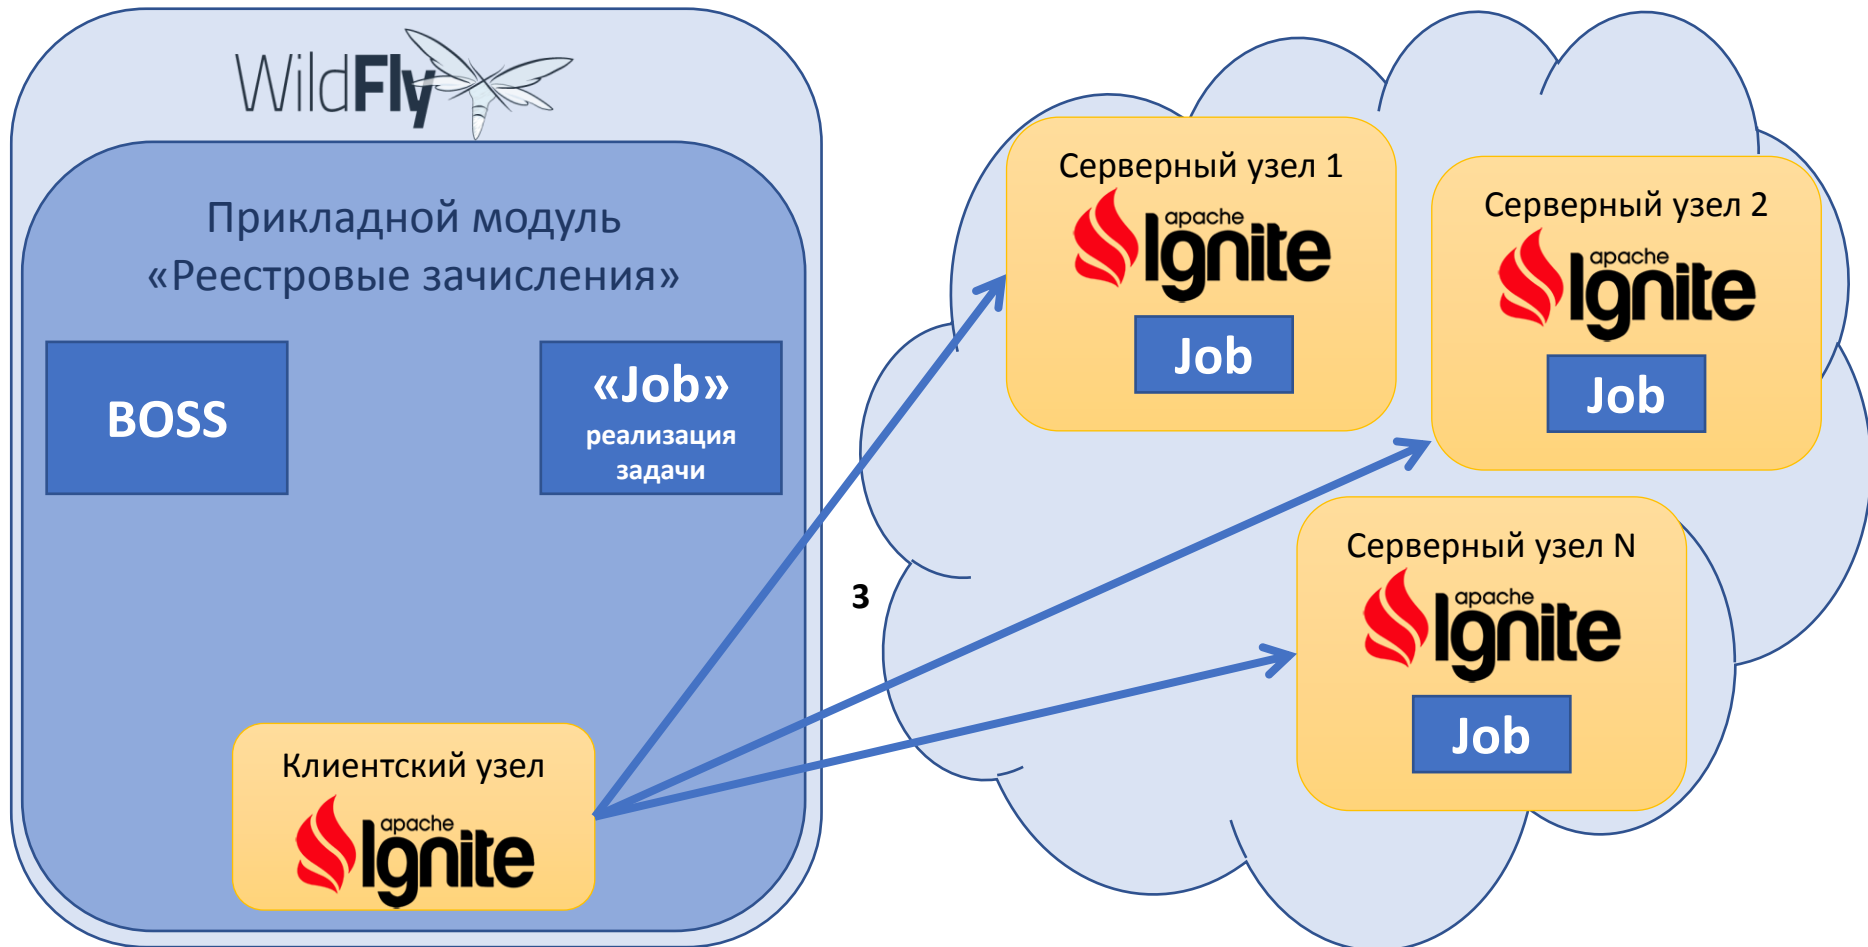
WildFly

Прикладной модуль «Реестровые зачисления»

BOSS

«Job»
реализация задачи

Клиентский узел
apache Ignite

3

Серверный узел 1
apache Ignite
Job

Серверный узел 2
apache Ignite
Job

Серверный узел N
apache Ignite
Job